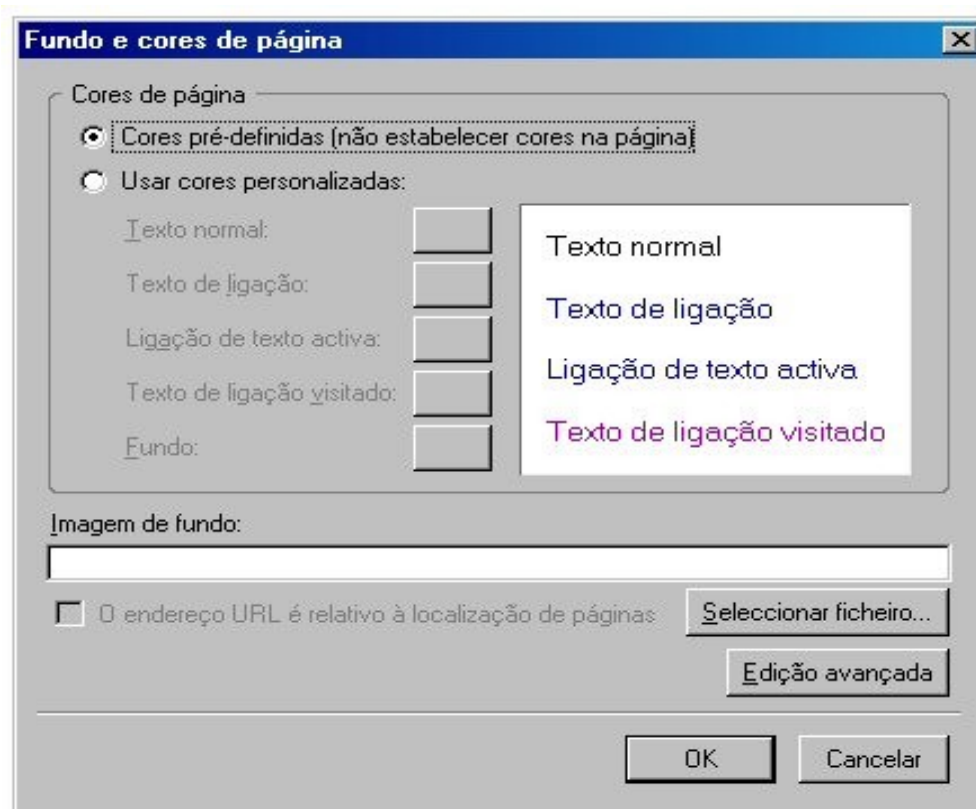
Fundo e cores de página

Cores de página

Cores pré-definidas (não estabelecer cores na página)

Usar cores personalizadas:

Texto normal:

Texto de ligação:

Ligação de texto activa:

Texto de ligação visitado:

Fundo:

Texto normal

Texto de ligação

Ligação de texto activa

Texto de ligação visitado

Imagem de fundo:

O endereço URL é relativo à localização de páginas

Seleccionar ficheiro...

Edição avançada

OK

Cancelar